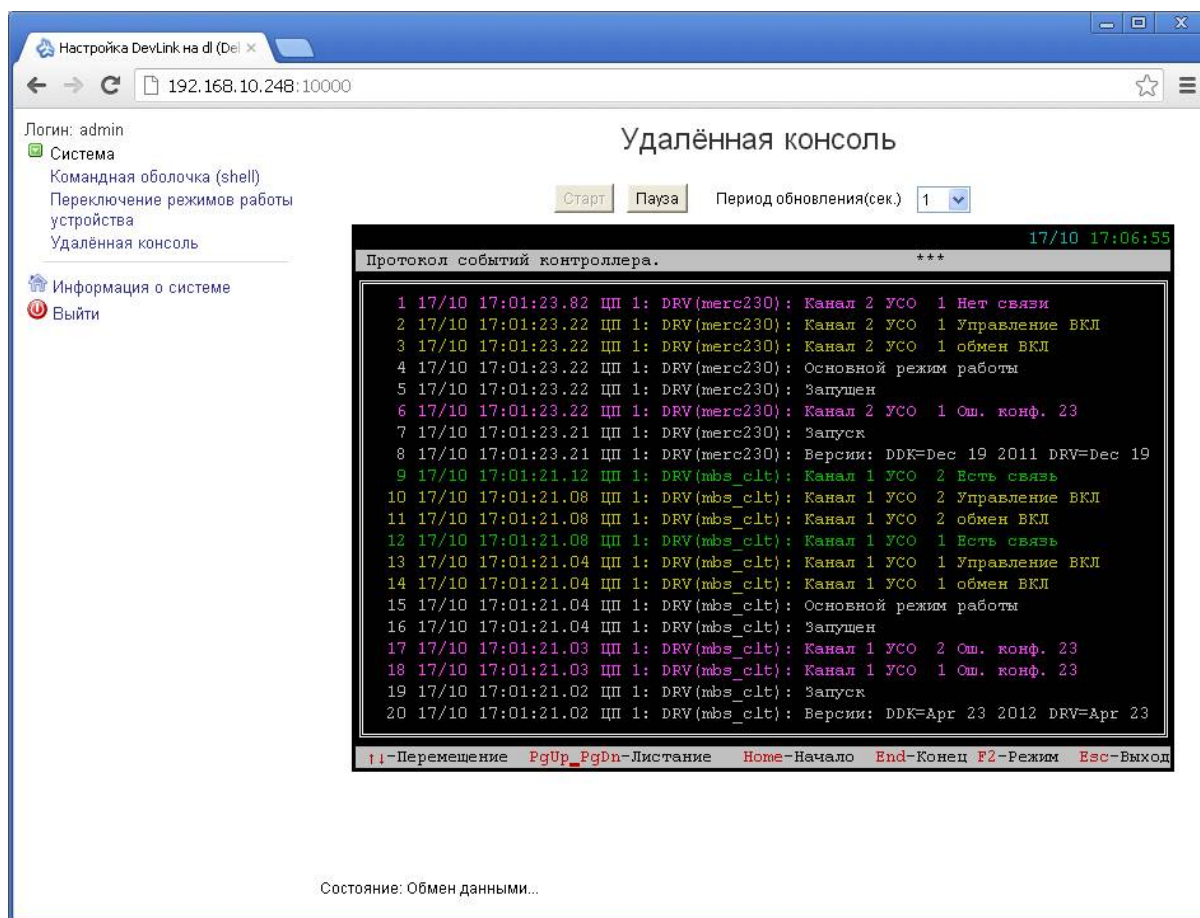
Настройка DevLink на dl (Del ×

192.168.10.248:10000

Логин: admin
Система
Командная оболочка (shell)
Переключение режимов работы устройства
Удалённая консоль

Информация о системе
Выйти

Удалённая консоль

Старт Пауза Период обновления(сек.) 1

17/10 17:06:55
Протокол событий контроллера. ***

1 17/10 17:01:23.82 ЦП 1: DRV(merc230): Канал 2 УСО 1 Нет связи
2 17/10 17:01:23.22 ЦП 1: DRV(merc230): Канал 2 УСО 1 Управление ВКЛ
3 17/10 17:01:23.22 ЦП 1: DRV(merc230): Канал 2 УСО 1 обмен ВКЛ
4 17/10 17:01:23.22 ЦП 1: DRV(merc230): Основной режим работы
5 17/10 17:01:23.22 ЦП 1: DRV(merc230): Запущен
6 17/10 17:01:23.22 ЦП 1: DRV(merc230): Канал 2 УСО 1 Ош. конф. 23
7 17/10 17:01:23.21 ЦП 1: DRV(merc230): Запуск
8 17/10 17:01:23.21 ЦП 1: DRV(merc230): Версии: DDK=Dec 19 2011 DRV=Dec 19
9 17/10 17:01:21.12 ЦП 1: DRV(mbs_clt): Канал 1 УСО 2 Есть связь
10 17/10 17:01:21.08 ЦП 1: DRV(mbs_clt): Канал 1 УСО 2 Управление ВКЛ
11 17/10 17:01:21.08 ЦП 1: DRV(mbs_clt): Канал 1 УСО 2 обмен ВКЛ
12 17/10 17:01:21.08 ЦП 1: DRV(mbs_clt): Канал 1 УСО 1 Есть связь
13 17/10 17:01:21.04 ЦП 1: DRV(mbs_clt): Канал 1 УСО 1 Управление ВКЛ
14 17/10 17:01:21.04 ЦП 1: DRV(mbs_clt): Канал 1 УСО 1 обмен ВКЛ
15 17/10 17:01:21.04 ЦП 1: DRV(mbs_clt): Основной режим работы
16 17/10 17:01:21.04 ЦП 1: DRV(mbs_clt): Запущен
17 17/10 17:01:21.03 ЦП 1: DRV(mbs_clt): Канал 1 УСО 2 Ош. конф. 23
18 17/10 17:01:21.03 ЦП 1: DRV(mbs_clt): Канал 1 УСО 1 Ош. конф. 23
19 17/10 17:01:21.02 ЦП 1: DRV(mbs_clt): Запуск
20 17/10 17:01:21.02 ЦП 1: DRV(mbs_clt): Версии: DDK=Apr 23 2012 DRV=Apr 23

↑↓-Перемещение PgUp_PgDn-Листание Home-Начало End-Конец F2-Режим Esc-Выход

Состояние: Обмен данными...